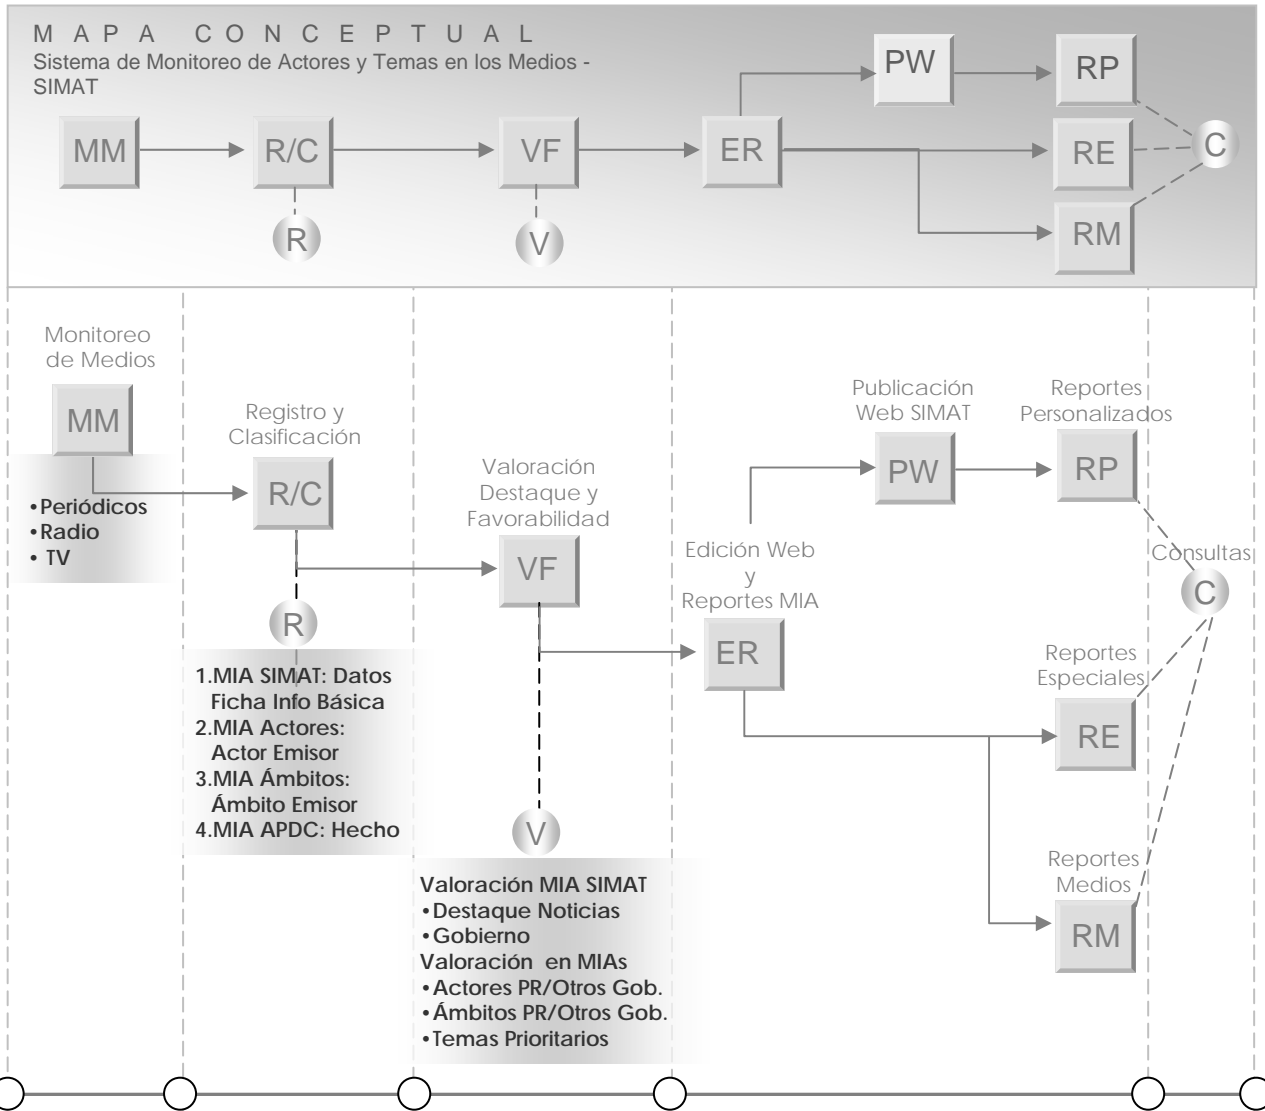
M A P A C O N C E P T U A L
Sistema de Monitoreo de Actores y Temas en los Medios - SIMAT

MM
R/C
R
VF
V
ER
PW
RP
RE
RM
C

Monitoreo de Medios
MM
•Periódicos
•Radio
• TV

Registro y Clasificación
R/C
R
1.MIA SIMAT: Datos Ficha Info Básica
2.MIA Actores: Actor Emisor
3.MIA Ámbitos: Ámbito Emisor
4.MIA APDC: Hecho

Valoración Destaque y Favorabilidad
VF
V
Valoración MIA SIMAT
•Destaque Noticias
•Gobierno
Valoración en MIAs
•Actores PR/Otros Gob.
•Ámbitos PR/Otros Gob.
•Temas Prioritarios

Edición Web y Reportes MIA
ER

Publicación Web SIMAT
PW

Reportes Personalizados
RP

Reportes Especiales
RE

Reportes Medios
RM

Consultas
C